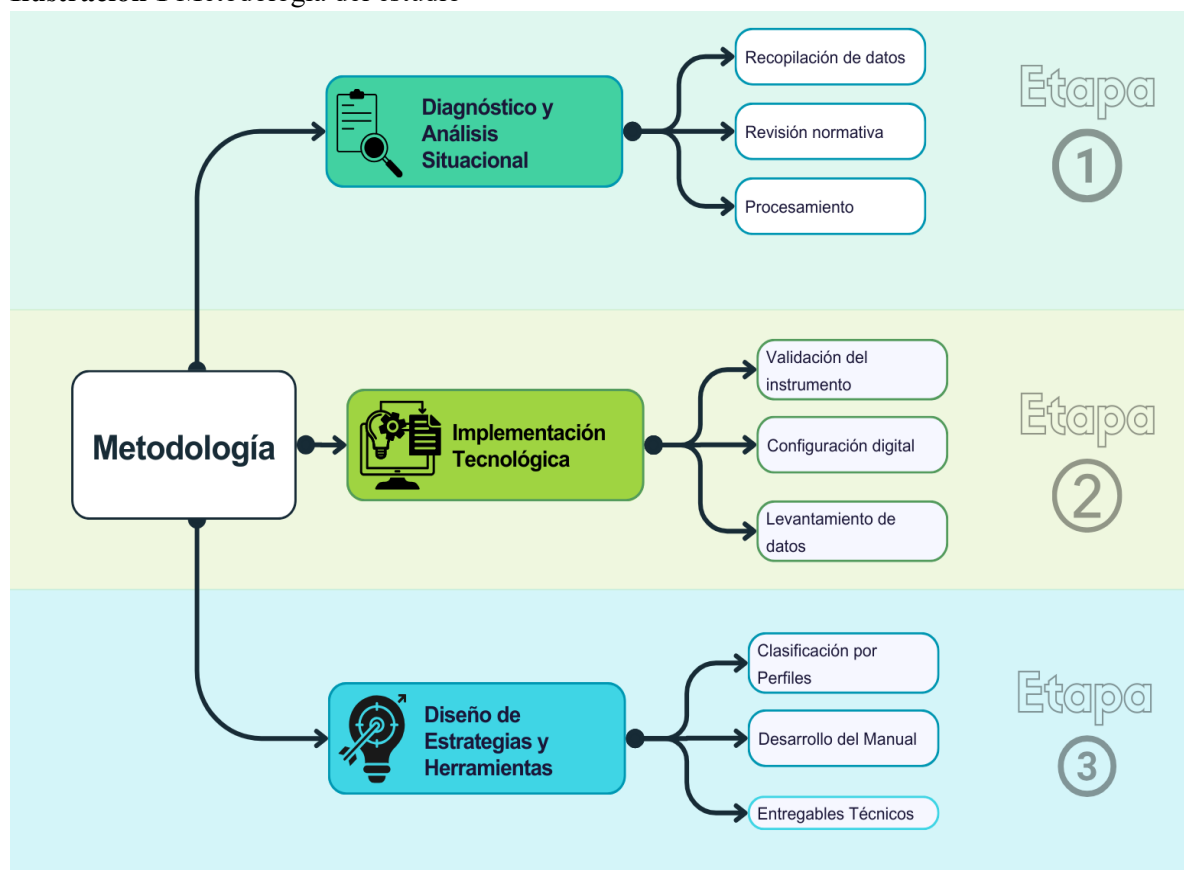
Ilustración 1 Metodología del estudio

Metodología

Diagnóstico y Análisis Situacional

Recopilación de datos

Revisión normativa

Procesamiento

Etapa 1

Implementación Tecnológica

Validación del instrumento

Configuración digital

Levantamiento de datos

Etapa 2

Diseño de Estrategias y Herramientas

Clasificación por Perfiles

Desarrollo del Manual

Entregables Técnicos

Etapa 3